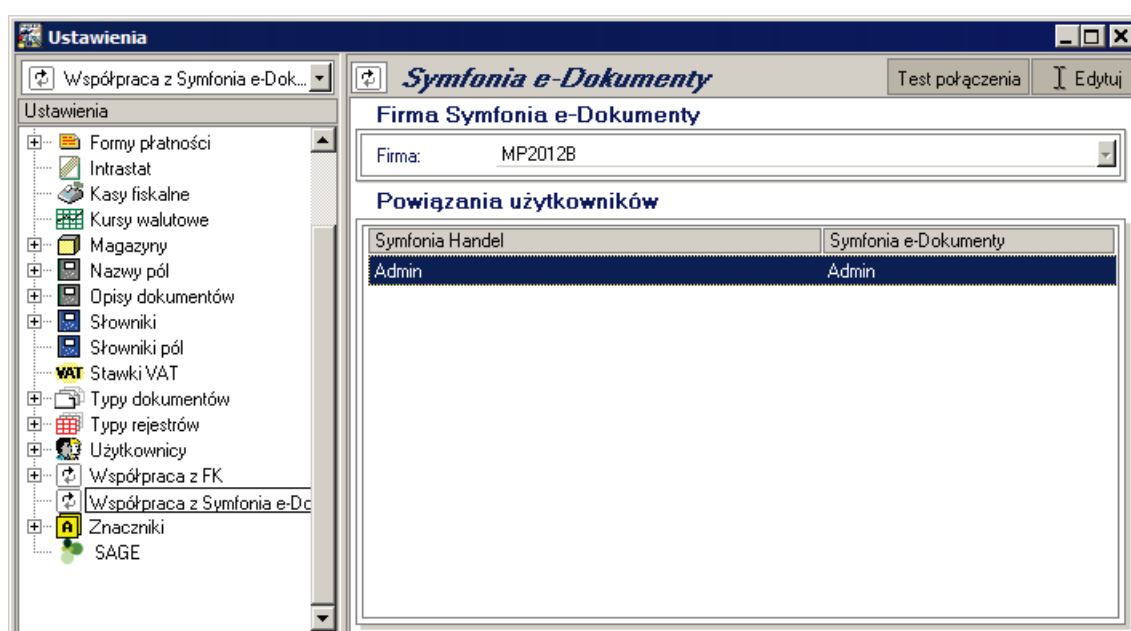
Ustawienia

Współpraca z Symfonia e-Dok...

Ustawienia

Formy płatności
Intrastat
Kasy fiskalne
Kursy walutowe
Magazyny
Nazwy pól
Opisy dokumentów
Słowniki
Słowniki pól
VAT Stawki VAT
Typy dokumentów
Typy rejestrów
Użytkownicy
Współpraca z FK
Współpraca z Symfonia e-Do
A Znaczniki
SAGE

Symfonia e-Dokumenty

Test połączenia

Edytuj

Firma Symfonia e-Dokumenty

Firma: MP2012B

Powiązania użytkowników

| Symfonia Handel | Symfonia e-Dokumenty |
|---|---|
| Admin | Admin |